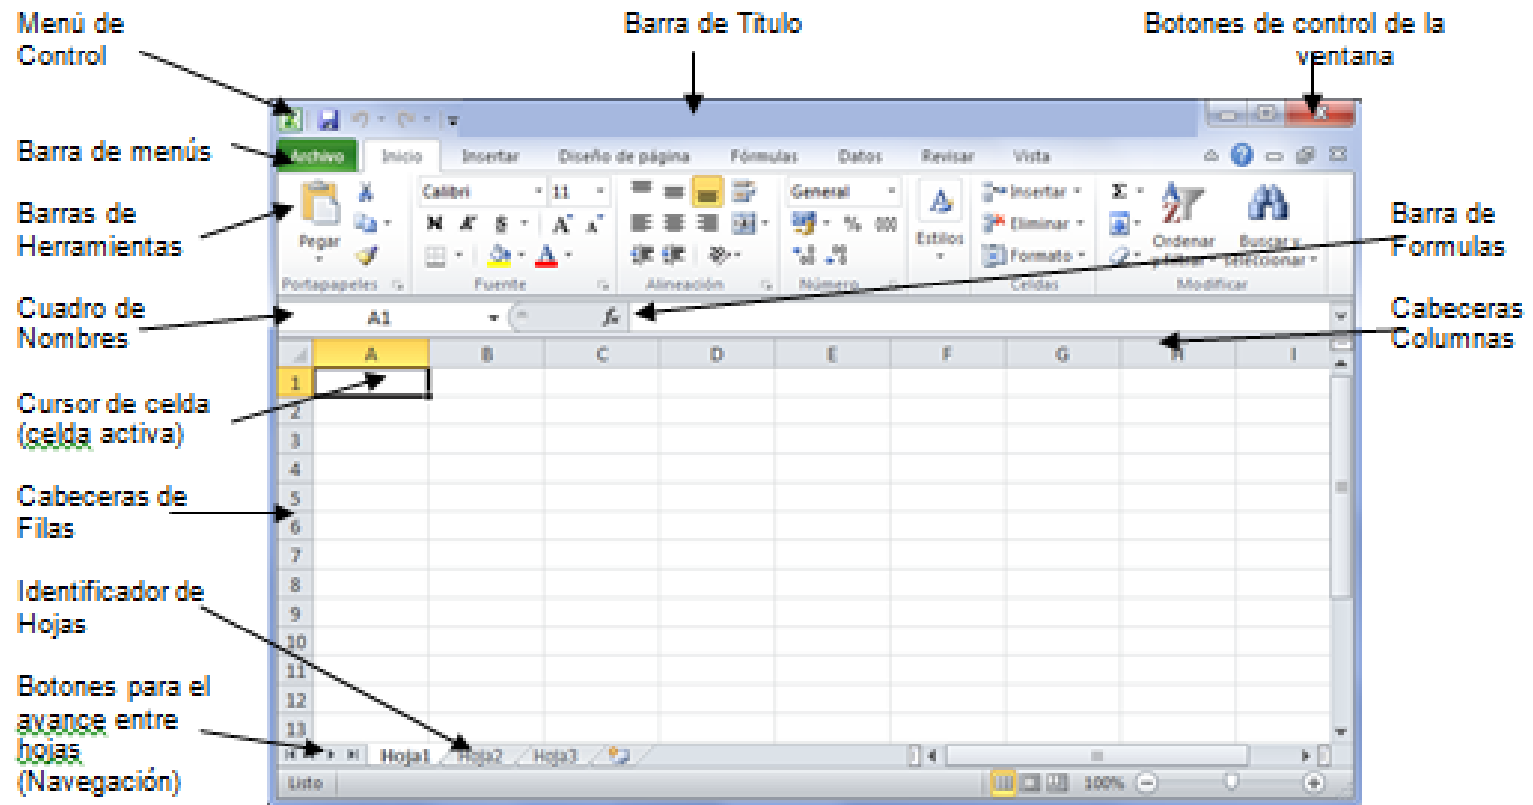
Menú de Control

Barra de Título

Botones de control de la ventana

Barra de menús

Barras de Herramientas

Cuadro de Nombres

Cursor de celda (celda activa)

Cabeceras de Filas

Identificador de Hojas

Botones para el avance entre hojas (Navegación)

Barra de Formulas

Cabeceras Columnas

Archivo Inicio Insertar Diseño de página Fórmulas Datos Revisar Vista

Pegar
Portapapeles
Calibri 11
N K S A A
Fuente
Alineación
General
% 000
Número
Estilos
Insertar
Eliminar
Formato
Celdas
Σ
Ordenar y filtrar
Buscar y seleccionar
Modificar

A1 $f_x$

| | A | B | C | D | E | F | G | H | I |
|---|---|---|---|---|---|---|---|---|---|
| 1 | | | | | | | | | |
| 2 | | | | | | | | | |
| 3 | | | | | | | | | |
| 4 | | | | | | | | | |
| 5 | | | | | | | | | |
| 6 | | | | | | | | | |
| 7 | | | | | | | | | |
| 8 | | | | | | | | | |
| 9 | | | | | | | | | |
| 10 | | | | | | | | | |
| 11 | | | | | | | | | |
| 12 | | | | | | | | | |
| 13 | | | | | | | | | |

Hoja1 Hoja2 Hoja3

Listo 100%